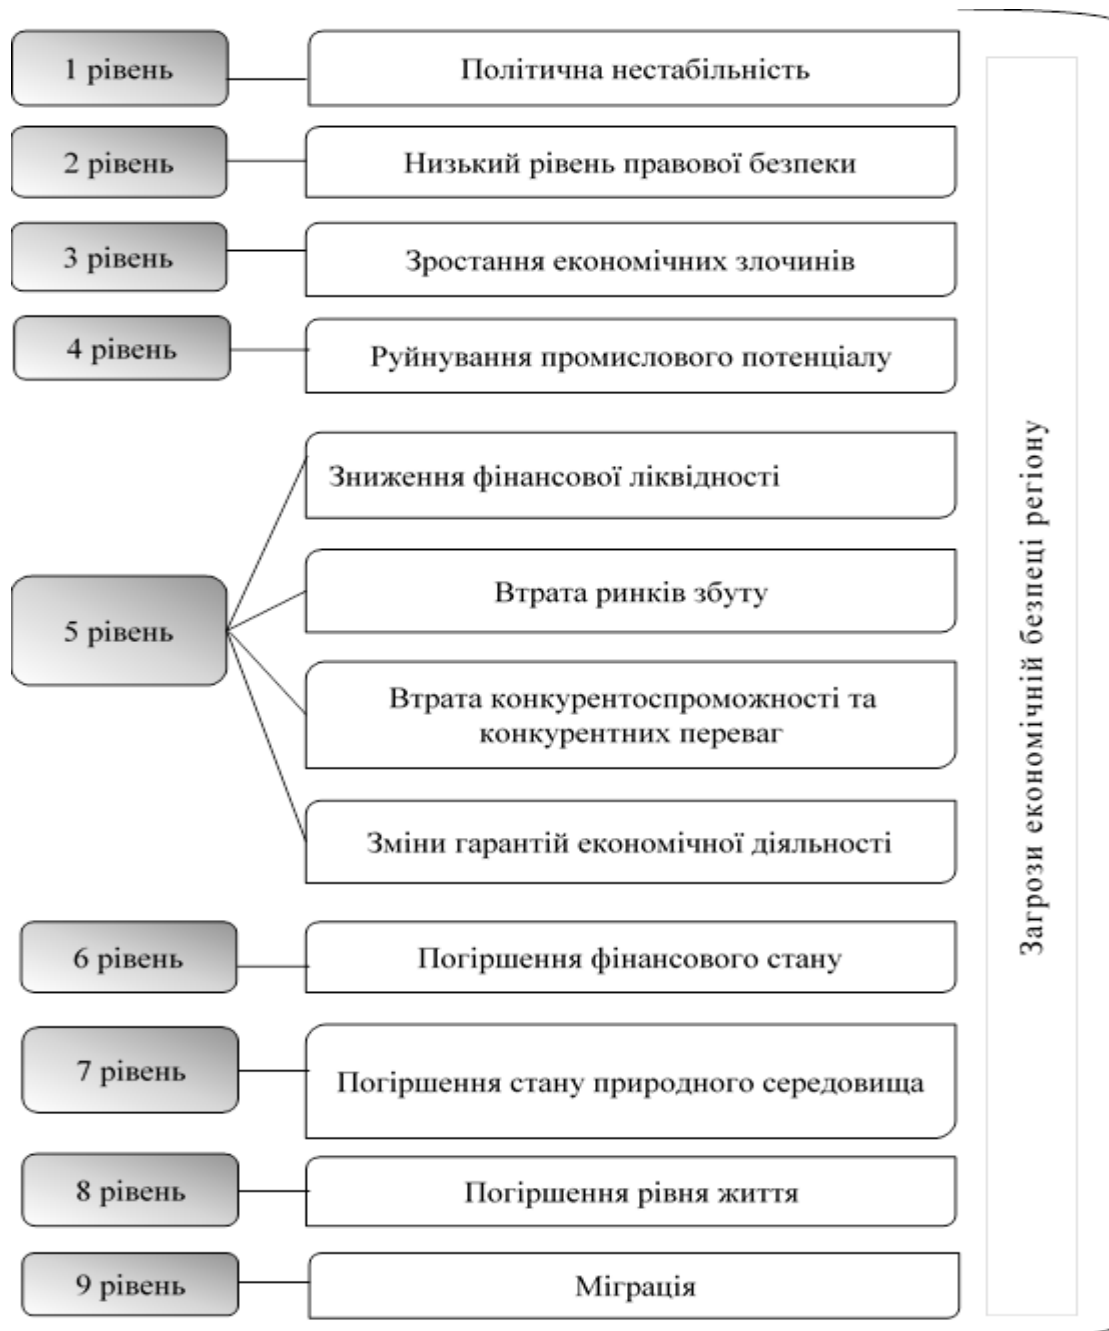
1 рівень

Політична нестабільність

2 рівень

Низький рівень правової безпеки

3 рівень

Зростання економічних злочинів

4 рівень

Руйнування промислового потенціалу

5 рівень

Зниження фінансової ліквідності

Втрата ринків збуту

Втрата конкурентоспроможності та конкурентних переваг

Зміни гарантій економічної діяльності

6 рівень

Погіршення фінансового стану

7 рівень

Погіршення стану природного середовища

8 рівень

Погіршення рівня життя

9 рівень

Міграція

Загрози економічній безпеці регіону